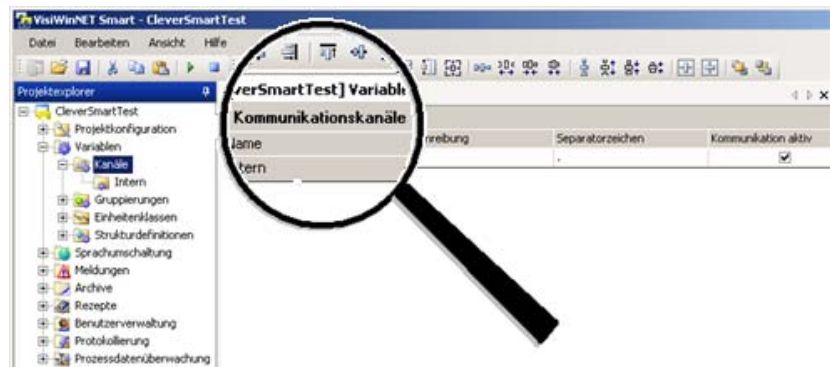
VisiWinNET Smart - CleverSmartTest

Datei Bearbeiten Ansicht Hilfe

Projektexplorer

CleverSmartTest
Projektkonfiguration
Variablen
Kanäle
Intern
Gruppierungen
Einheitenklassen
Strukturdefinitionen
Sprachumschaltung
Meldungen
Archive
Rezepte
Benutzerverwaltung
Protokollierung
Prozessdatenüberwachung

verSmartTest] Variabl

Kommunikationskanäle

| Name | hreibung | Separatorzeichen | Kommunikation aktiv |
|---|---|---|---|
| tern | | . | ☑ |